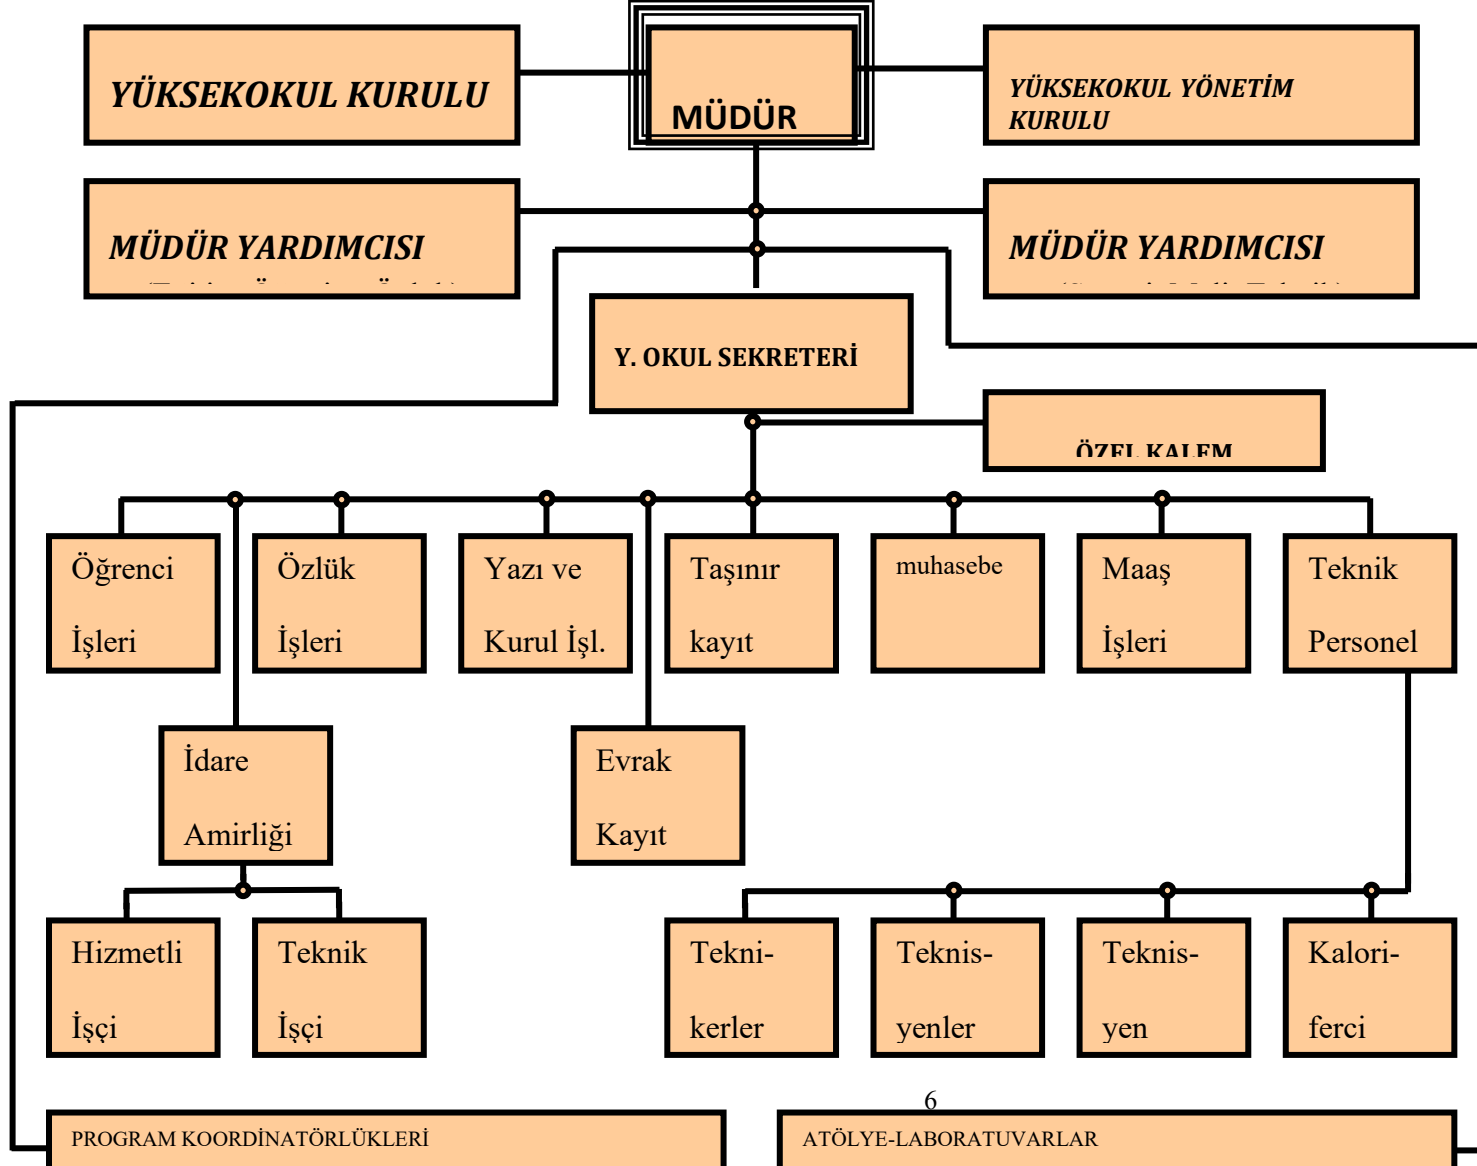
YÜKSEKOKUL KURULU

MÜDÜR

YÜKSEKOKUL YÖNETİM KURULU

MÜDÜR YARDIMCISI

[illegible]

MÜDÜR YARDIMCISI

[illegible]

Y. OKUL SEKRETERİ

ÖZEL KALEM

Öğrenci İşleri

Özlük İşleri

Yazı ve Kurul İşl.

Taşınır kayıt

muhasebe

Maaş İşleri

Teknik Personel

İdare Amirliği

Evrak Kayıt

Hizmetli İşçi

Teknik İşçi

Teknikerler

Teknisyenler

Teknisyen

Kaloriferci

6

PROGRAM KOORDİNATÖRLÜKLERİ

ATÖLYE-LABORATUVARLAR